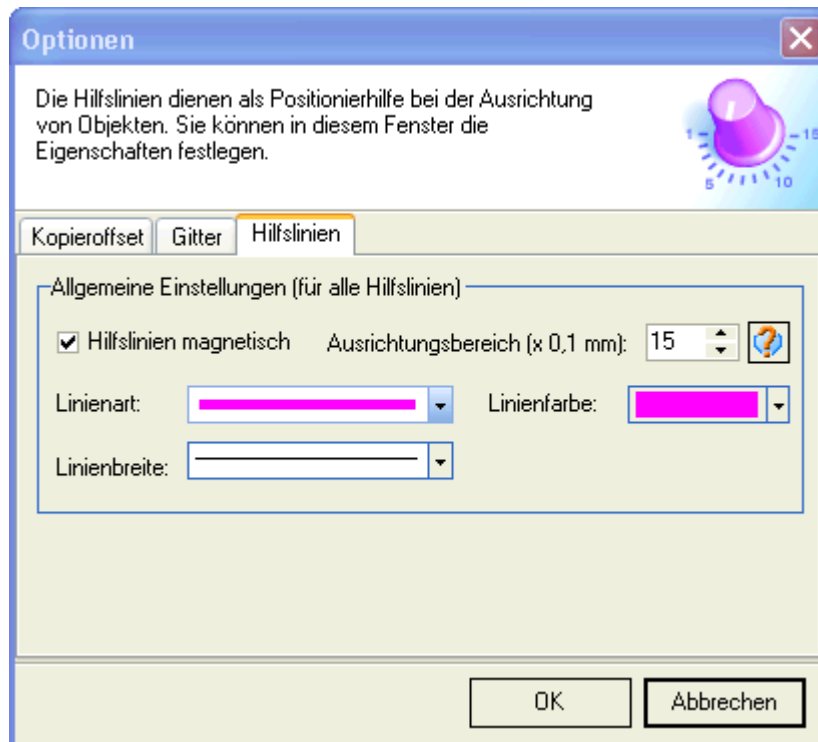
Optionen

Die Hilfslinien dienen als Positionierhilfe bei der Ausrichtung von Objekten. Sie können in diesem Fenster die Eigenschaften festlegen.

1 15 5 10

Kopieroffset Gitter Hilfslinien

Allgemeine Einstellungen (für alle Hilfslinien)

Hilfslinien magnetisch Ausrichtungsbereich (x 0,1 mm): 15

Linienart: Linienfarbe:

Linienbreite:

OK Abbrechen